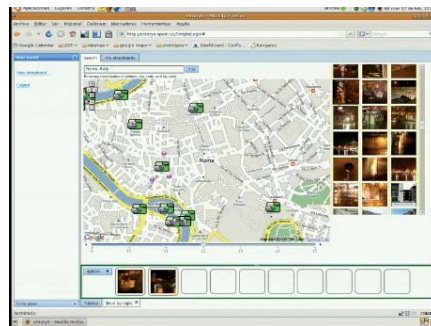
Aplicaciones Lugares Sistema

Archivo Editar Ver Historial Marcadores Herramientas Ayuda

http://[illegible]

Google Calendar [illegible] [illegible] Dashboard - Confu... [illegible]

View dashboard

Logout

Search My dashboards

Rome, Italy

Go

Roma

Google

Trash Best by night

Terminado